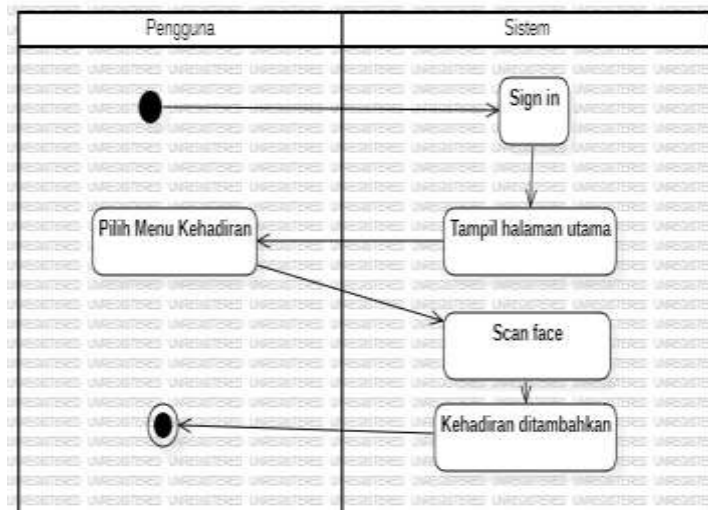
| Pengguna | Sistem |
|---|---|

Sign in

Pilih Menu Kehadiran

Tampil halaman utama

Scan face

Kehadiran ditambahkan

UNREGISTERED UNREGISTERED UNREGISTERED UNREGISTERED UNREGISTERED UNREGISTERED UNREGISTERED UNREGISTERED UNREGISTERED